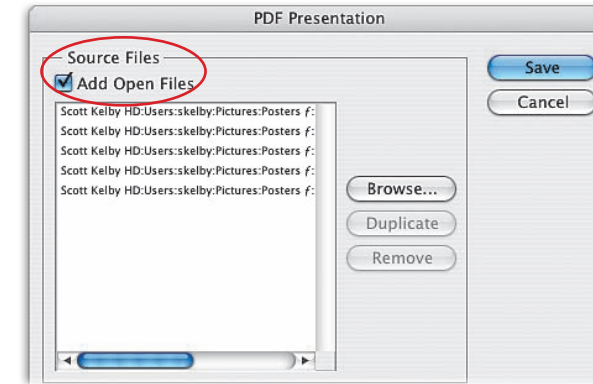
PDF Presentation

Source Files

Add Open Files

Scott Kelby HD:Users:skelby:Pictures:Posters ƒ:

Scott Kelby HD:Users:skelby:Pictures:Posters ƒ:

Scott Kelby HD:Users:skelby:Pictures:Posters ƒ:

Scott Kelby HD:Users:skelby:Pictures:Posters ƒ:

Scott Kelby HD:Users:skelby:Pictures:Posters ƒ:

Browse...

Duplicate

Remove

Save

Cancel